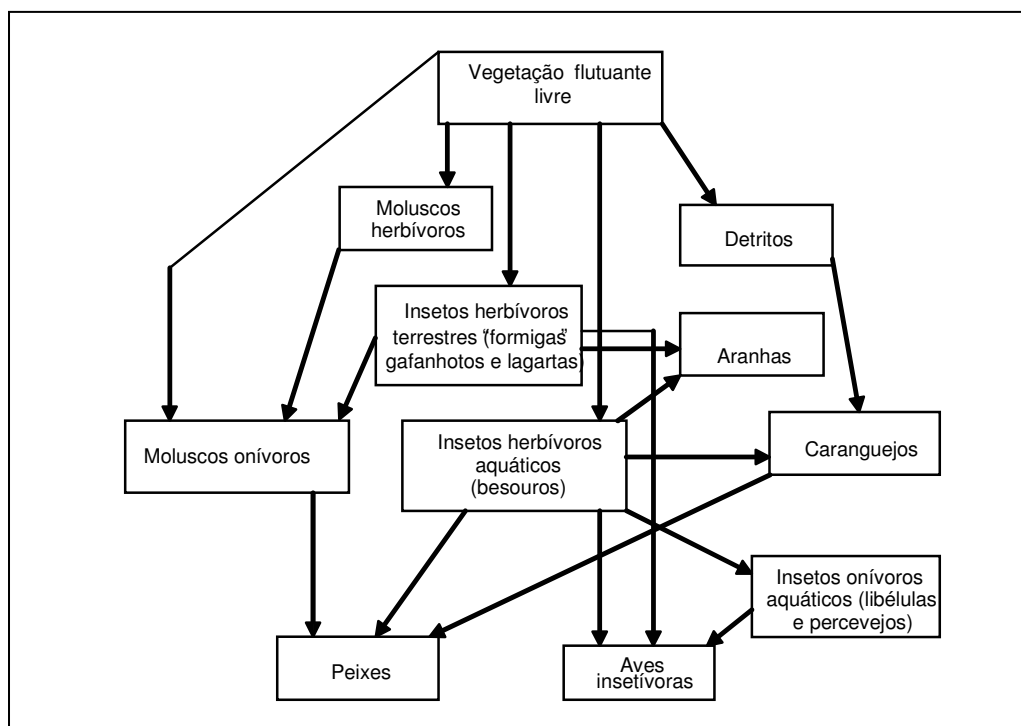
Vegetação flutuante livre

Moluscos herbívoros

Detritos

Insetos herbívoros terrestres (formigas gafanhotos e lagartas)

Aranhas

Moluscos onívoros

Insetos herbívoros aquáticos (besouros)

Caranguejos

Insetos onívoros aquáticos (libélulas e percevejos)

Peixes

Aves insetívoras